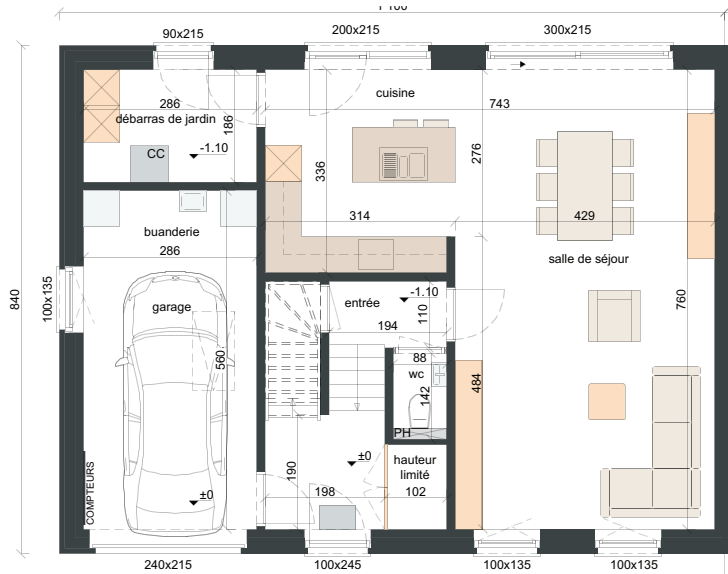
1 180
90x215
200x215
300x215
286
débarras de jardin
186
cuisine
743
CC
-1.10
336
276
314
429
buanderie
286
salle de séjour
840
100x135
garage
entrée
-1.10
110
194
760
560
88
wc
142
484
PH
hauteur limité
±0
190
198
102
COMPTEURS
±0
240x215
100x245
100x135
100x135